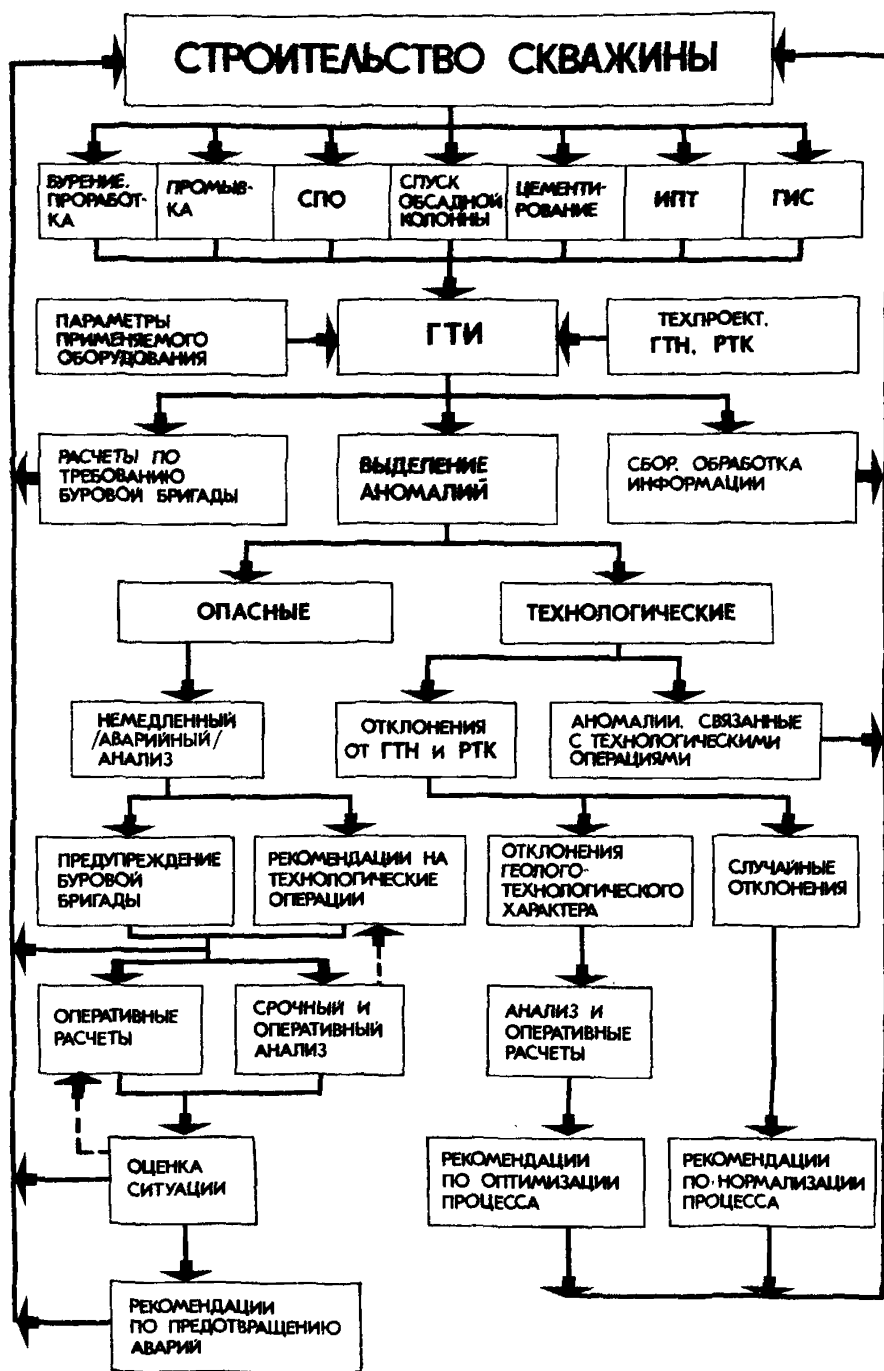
СТРОИТЕЛЬСТВО СКВАЖИНЫ

БУРЕНИЕ, ПРОРАБОТКА

ПРОМЫВКА

СПО

СПУСК ОБСАДНОЙ КОЛОННЫ

ЦЕМЕНТИРОВАНИЕ

ИПТ

ГИС

ПАРАМЕТРЫ ПРИМЕНЯЕМОГО ОБОРУДОВАНИЯ

ГТИ

ТЕХПРОЕКТ, ГТН, РТК

РАСЧЕТЫ ПО ТРЕБОВАНИЮ БУРОВОЙ БРИГАДЫ

ВЫДЕЛЕНИЕ АНОМАЛИЙ

СБОР, ОБРАБОТКА ИНФОРМАЦИИ

ОПАСНЫЕ

ТЕХНОЛОГИЧЕСКИЕ

НЕМЕДЛЕННЫЙ /АВАРИЙНЫЙ/ АНАЛИЗ

ОТКЛОНЕНИЯ ОТ ГТН и РТК

АНОМАЛИИ, СВЯЗАННЫЕ С ТЕХНОЛОГИЧЕСКИМИ ОПЕРАЦИЯМИ

ПРЕДУПРЕЖДЕНИЕ БУРОВОЙ БРИГАДЫ

РЕКОМЕНДАЦИИ НА ТЕХНОЛОГИЧЕСКИЕ ОПЕРАЦИИ

ОТКЛОНЕНИЯ ГЕОЛОГО-ТЕХНОЛОГИЧЕСКОГО ХАРАКТЕРА

СЛУЧАЙНЫЕ ОТКЛОНЕНИЯ

ОПЕРАТИВНЫЕ РАСЧЕТЫ

СРОЧНЫЙ И ОПЕРАТИВНЫЙ АНАЛИЗ

АНАЛИЗ И ОПЕРАТИВНЫЕ РАСЧЕТЫ

ОЦЕНКА СИТУАЦИИ

РЕКОМЕНДАЦИИ ПО ОПТИМИЗАЦИИ ПРОЦЕССА

РЕКОМЕНДАЦИИ ПО НОРМАЛИЗАЦИИ ПРОЦЕССА

РЕКОМЕНДАЦИИ ПО ПРЕДОТВРАЩЕНИЮ АВАРИЙ